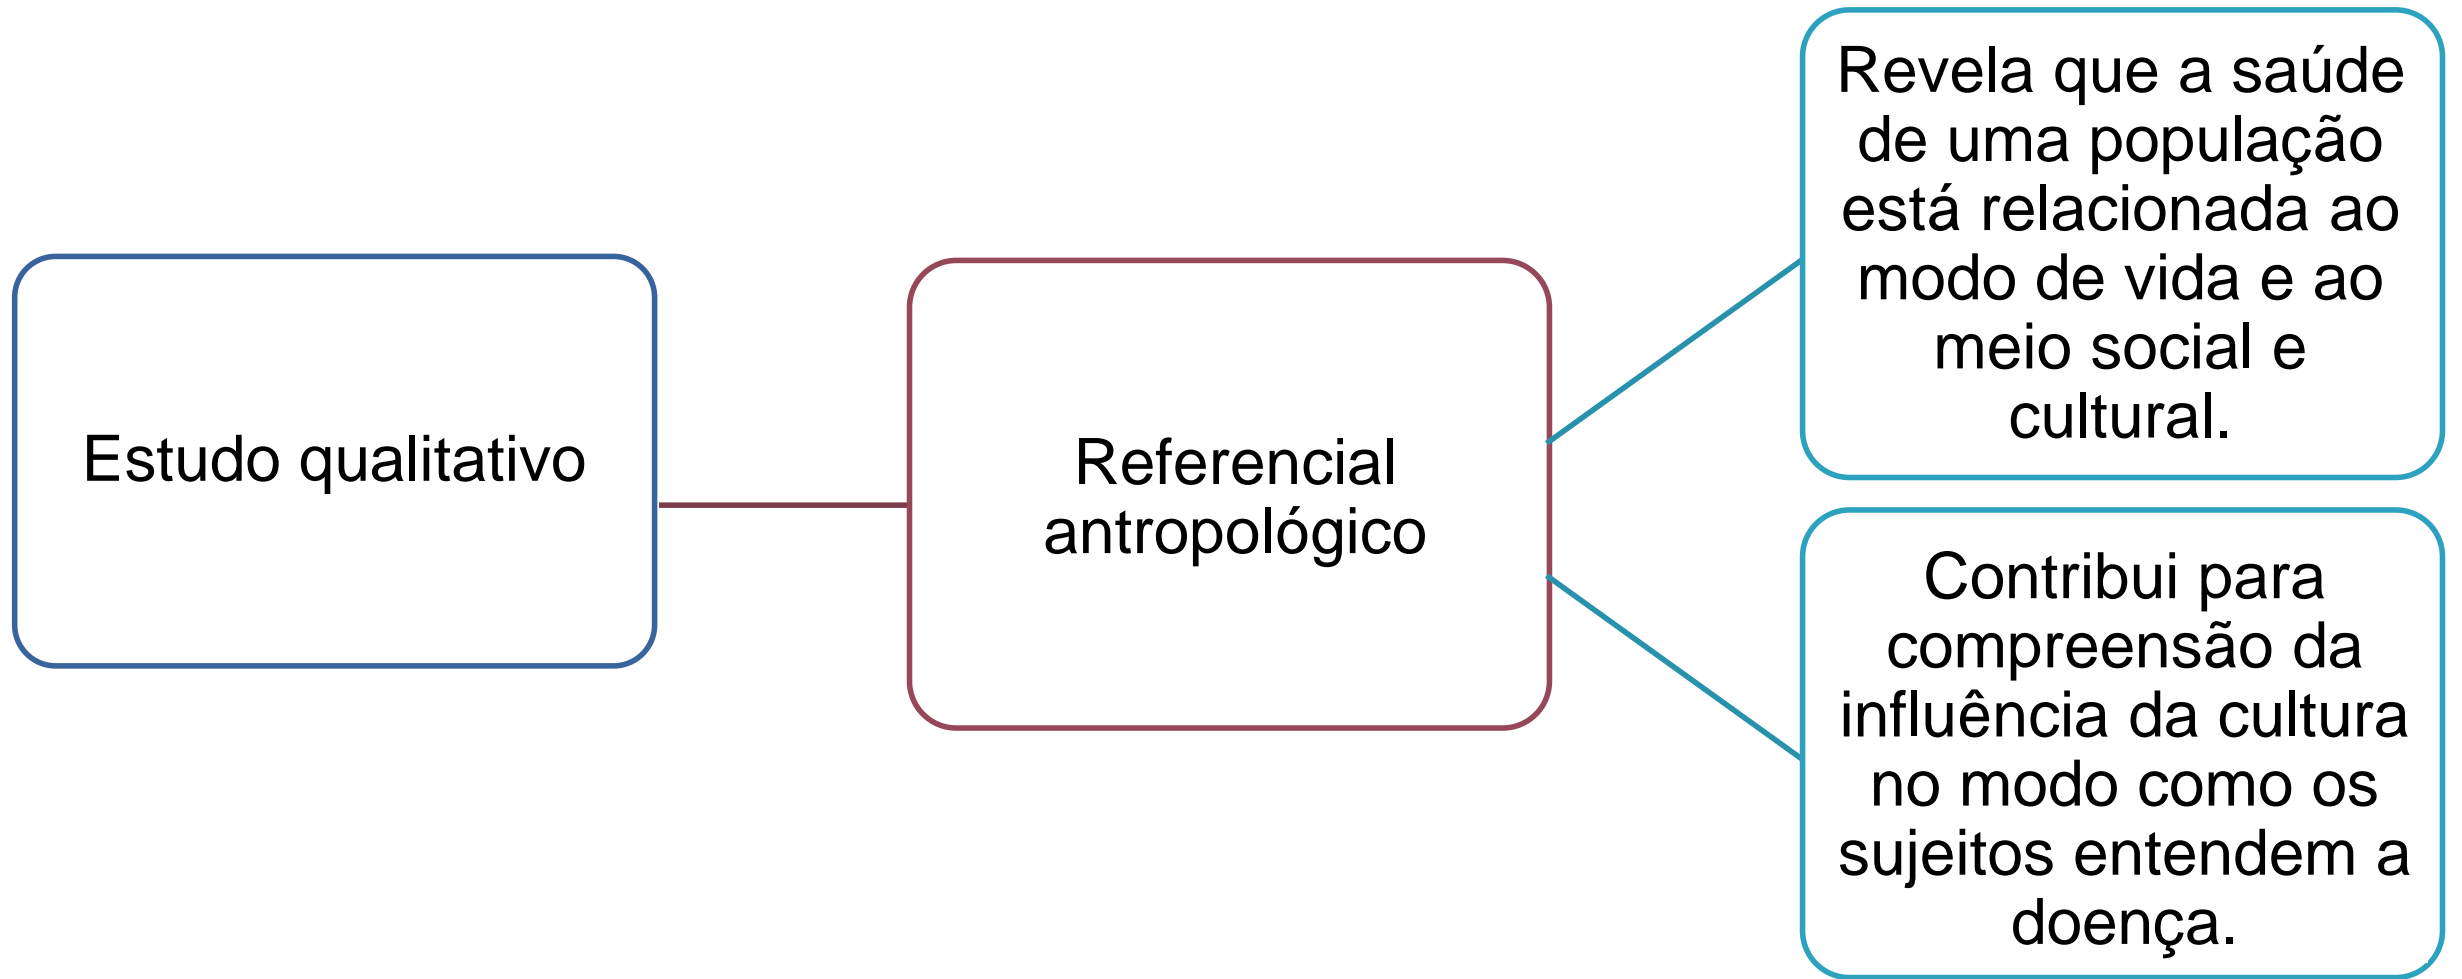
Estudo qualitativo

Referencial antropológico

Revela que a saúde de uma população está relacionada ao modo de vida e ao meio social e cultural.

Contribui para compreensão da influência da cultura no modo como os sujeitos entendem a doença.